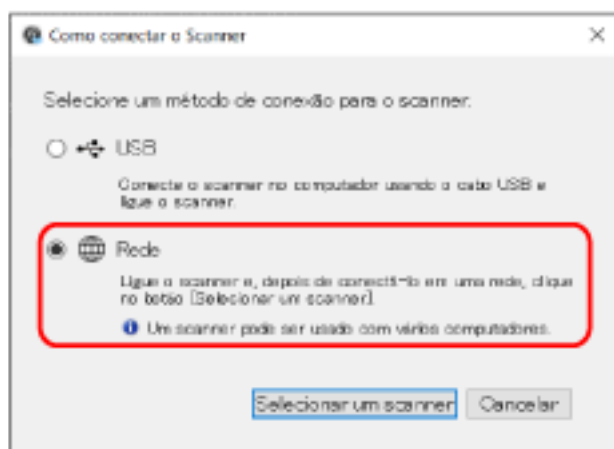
Como conectar o Scanner

Selecione um método de conexão para o scanner.

USB

Conecte o scanner no computador usando o cabo USB e ligue o scanner.

Rede

Ligue o scanner e, depois de conectá-lo em uma rede, clique no botão [Selecionar um scanner].

Um scanner pode ser usado com vários computadores.

Selecionar um scanner

Cancelar